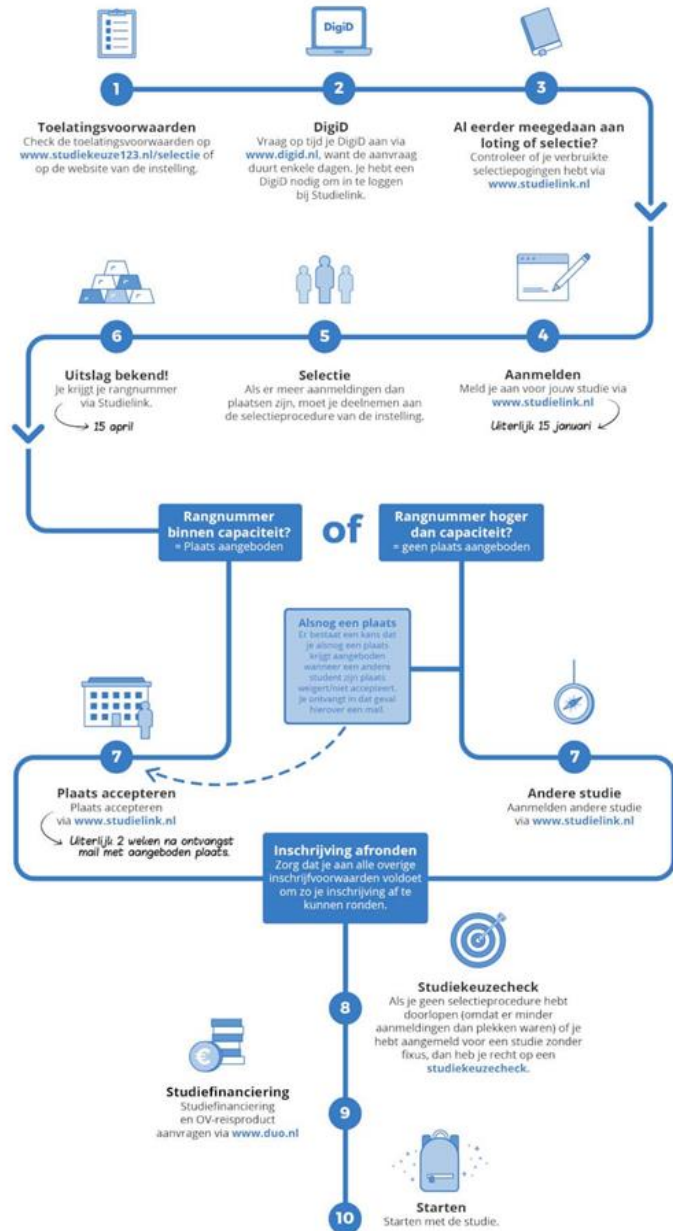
DigiD

1

2

3

Toelatingsvoorwaarden
Check de toelatingsvoorwaarden op www.studiekeuze123.nl/selectie of op de website van de instelling.

DigiD
Vraag op tijd je DigiD aan via www.digid.nl, want de aanvraag duurt enkele dagen. Je hebt een DigiD nodig om in te loggen bij Studielink.

Al eerder meegedaan aan loting of selectie?
Controleer of je verbruikte selectiepogingen hebt via www.studielink.nl

6

5

4

Uitslag bekend!
Je krijgt je rangnummer via Studielink.

15 april

Selectie
Als er meer aanmeldingen dan plaatsen zijn, moet je deelnemen aan de selectieprocedure van de instelling.

Aanmelden
Meld je aan voor jouw studie via www.studielink.nl

Uiterlijk 15 januari

Rangnummer binnen capaciteit?
= Plaats aangeboden

of

Rangnummer hoger dan capaciteit?
= geen plaats aangeboden

Alsnog een plaats
Er bestaat een kans dat je alsnog een plaats krijgt aangeboden wanneer een andere student zijn plaats weigert/niet accepteert. Je ontvangt in dat geval hierover een mail.

7

7

Plaats accepteren
Plaats accepteren via www.studielink.nl

Uiterlijk 2 weken na ontvangst mail met aangeboden plaats.

Andere studie
Aanmelden andere studie via www.studielink.nl

Inschrijving afronden
Zorg dat je aan alle overige inschrijfvoorwaarden voldoet om zo je inschrijving af te kunnen ronden.

8

Studiekeuzecheck
Als je geen selectieprocedure hebt doorlopen (omdat er minder aanmeldingen dan plekken waren) of je hebt aangemeld voor een studie zonder fixus, dan heb je recht op een studiekeuzecheck.

Studiefinanciering
Studiefinanciering en OV-reisproduct aanvragen via www.duo.nl

9

10

Starten
Starten met de studie.